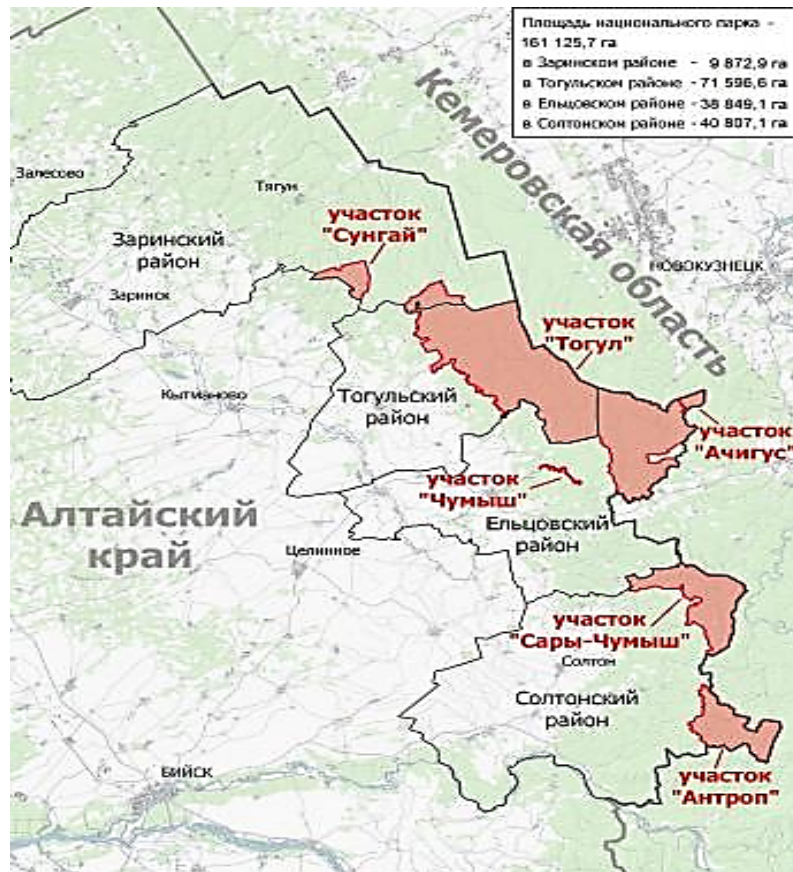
Площадь национального парка - 161 125,7 га
в Заринском районе - 9 872,9 га
в Тогульском районе - 71 596,6 га
в Ельцовском районе - 38 849,1 га
в Солтонском районе - 40 807,1 га

Кемеровская область

Залесово

Тягун

участок "Сунгай"

Заринский район

Заринск

НОВОКУЗНЕЦК

участок "Тогул"

Кытманово

Тогульский район

участок "Ачигус"

участок "Чумыш"

Алтайский край

Ельцовский район

Целинное

участок "Сары-Чумыш"

Солтон

Солтонский район

БИЙСК

участок "Антроп"